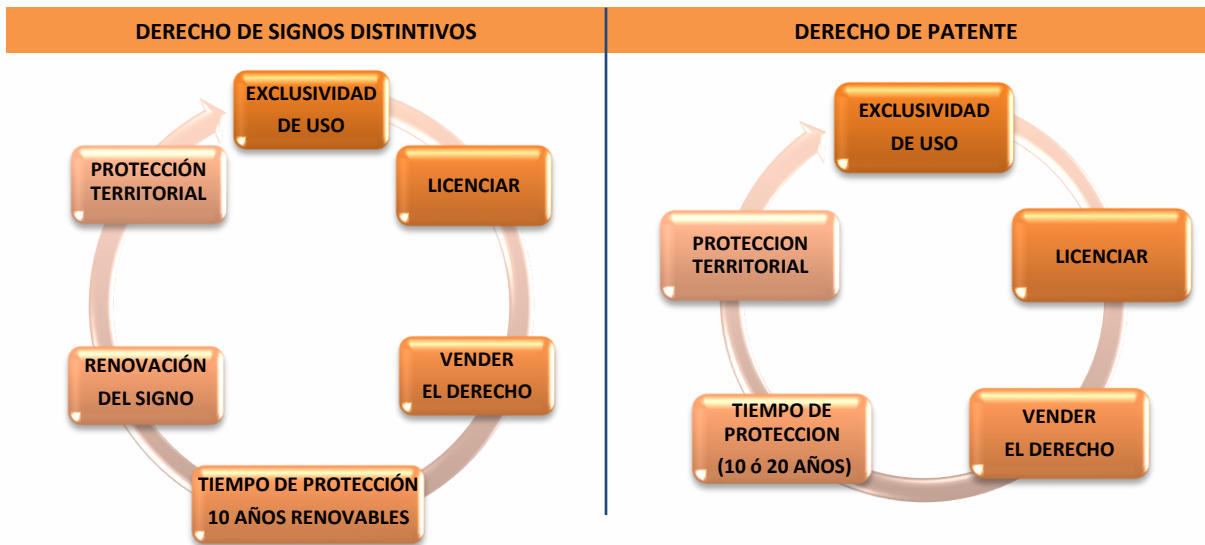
DERECHO DE SIGNOS DISTINTIVOS

EXCLUSIVIDAD DE USO

LICENCIAR

VENDER EL DERECHO

TIEMPO DE PROTECCIÓN 10 AÑOS RENOVABLES

RENOVACIÓN DEL SIGNO

PROTECCIÓN TERRITORIAL

DERECHO DE PATENTE

EXCLUSIVIDAD DE USO

LICENCIAR

VENDER EL DERECHO

TIEMPO DE PROTECCION (10 ó 20 AÑOS)

PROTECCION TERRITORIAL